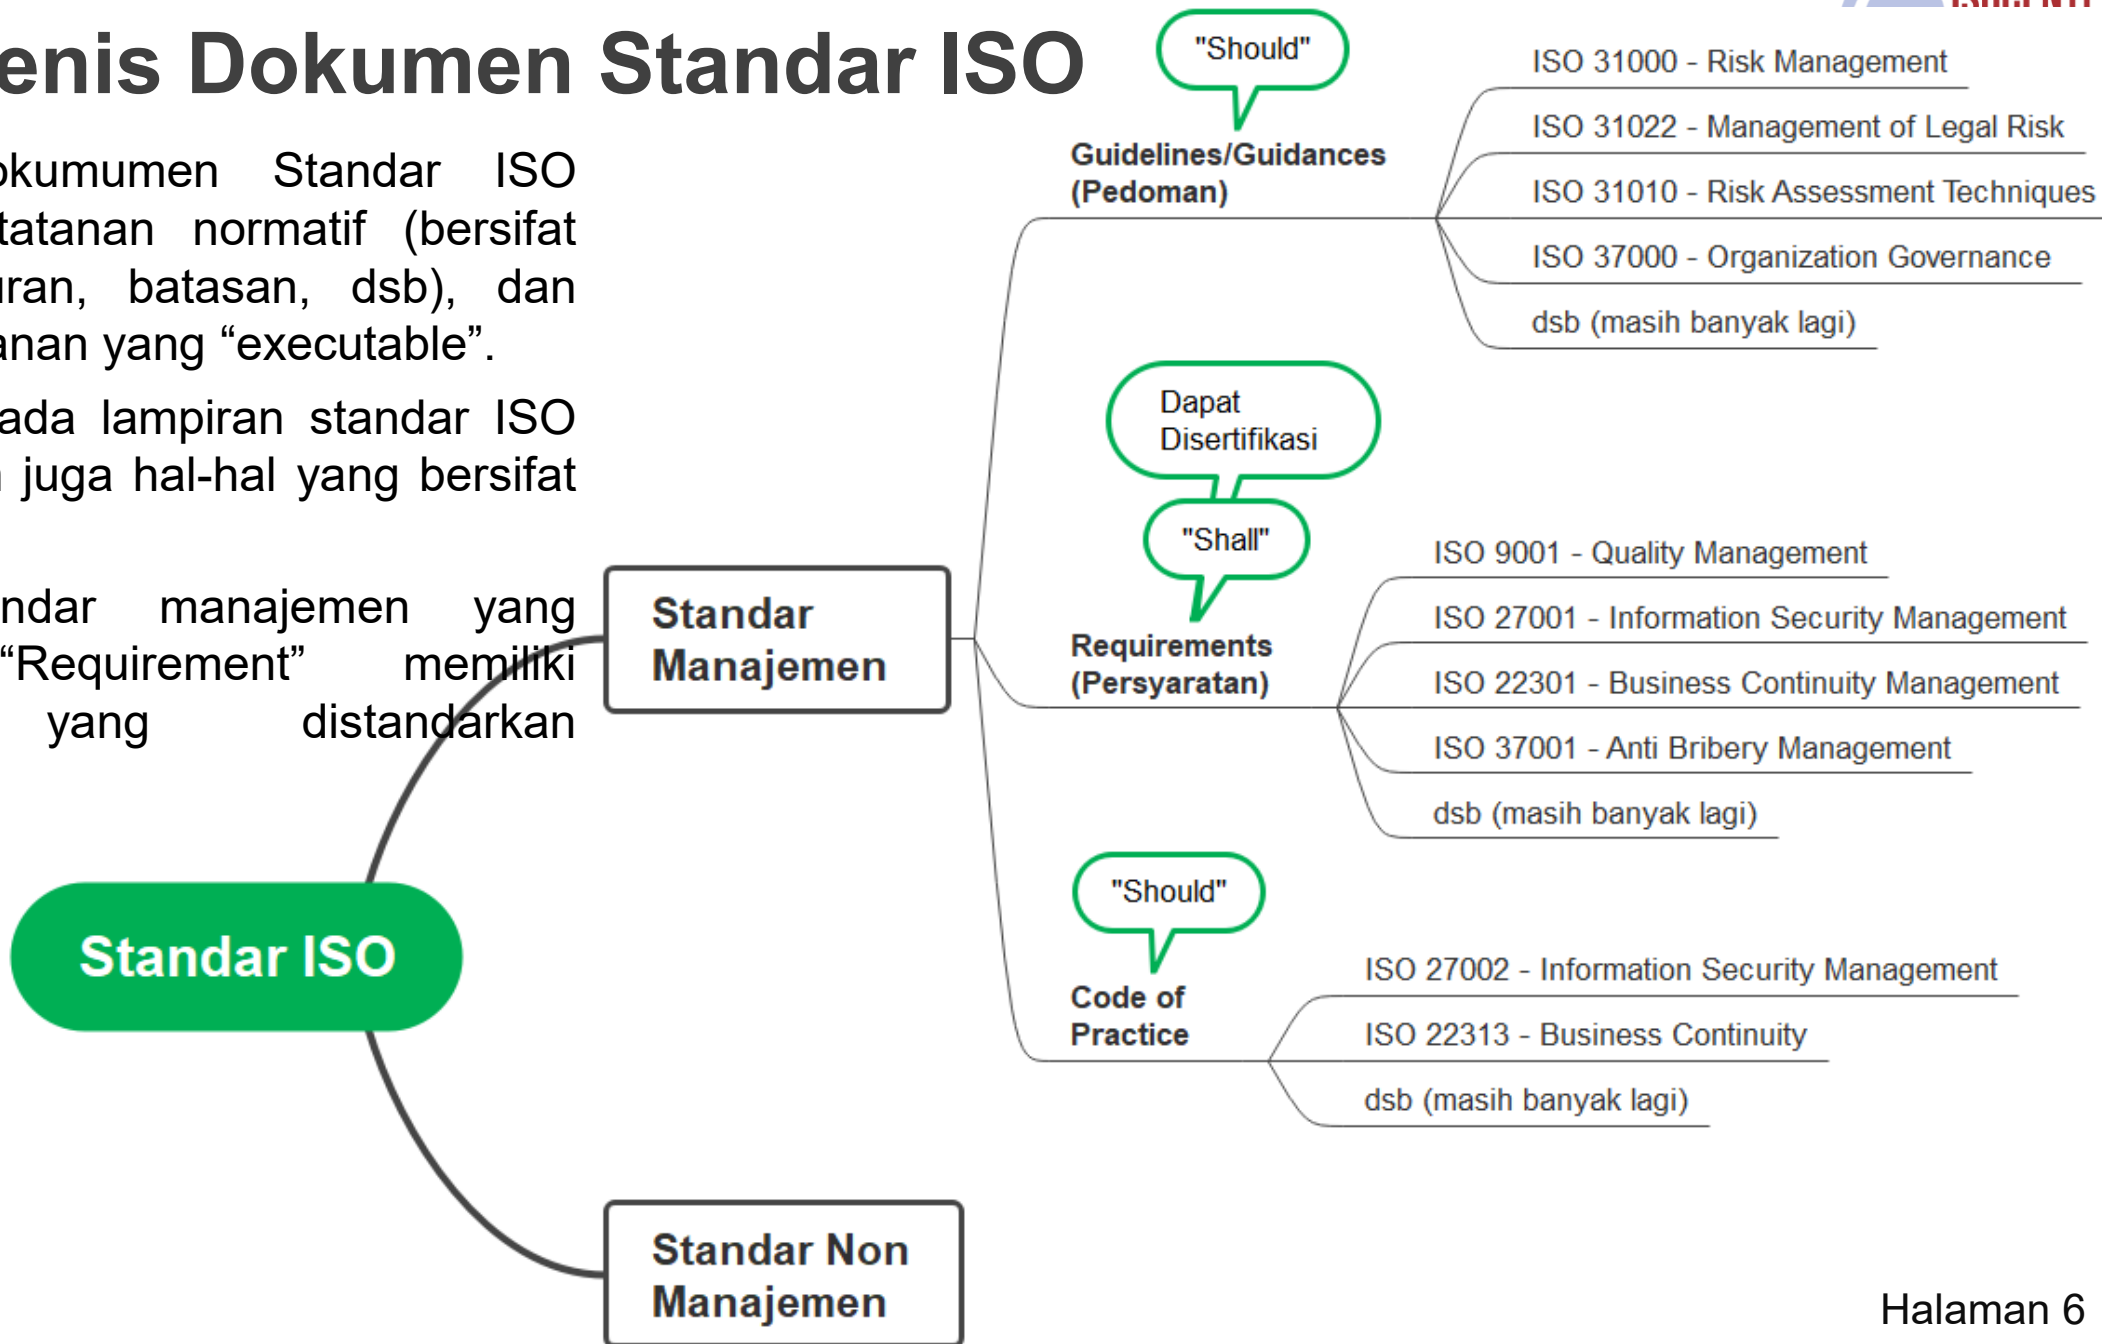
enis Dokumen Standar ISO

okumumen Standar ISO tatanan normatif (bersifat uran, batasan, dsb), dan anan yang “executable”.

ada lampiran standar ISO juga hal-hal yang bersifat

ndar manajemen yang “Requirement” memiliki yang distandarkan

Standar ISO

Standar Manajemen

Standar Non Manajemen

"Should"

Guidelines/Guidances (Pedoman)

ISO 31000 - Risk Management

ISO 31022 - Management of Legal Risk

ISO 31010 - Risk Assessment Techniques

ISO 37000 - Organization Governance

dsb (masih banyak lagi)

Dapat Disertifikasi

"Shall"

Requirements (Persyaratan)

ISO 9001 - Quality Management

ISO 27001 - Information Security Management

ISO 22301 - Business Continuity Management

ISO 37001 - Anti Bribery Management

dsb (masih banyak lagi)

"Should"

Code of Practice

ISO 27002 - Information Security Management

ISO 22313 - Business Continuity

dsb (masih banyak lagi)

Halaman 6